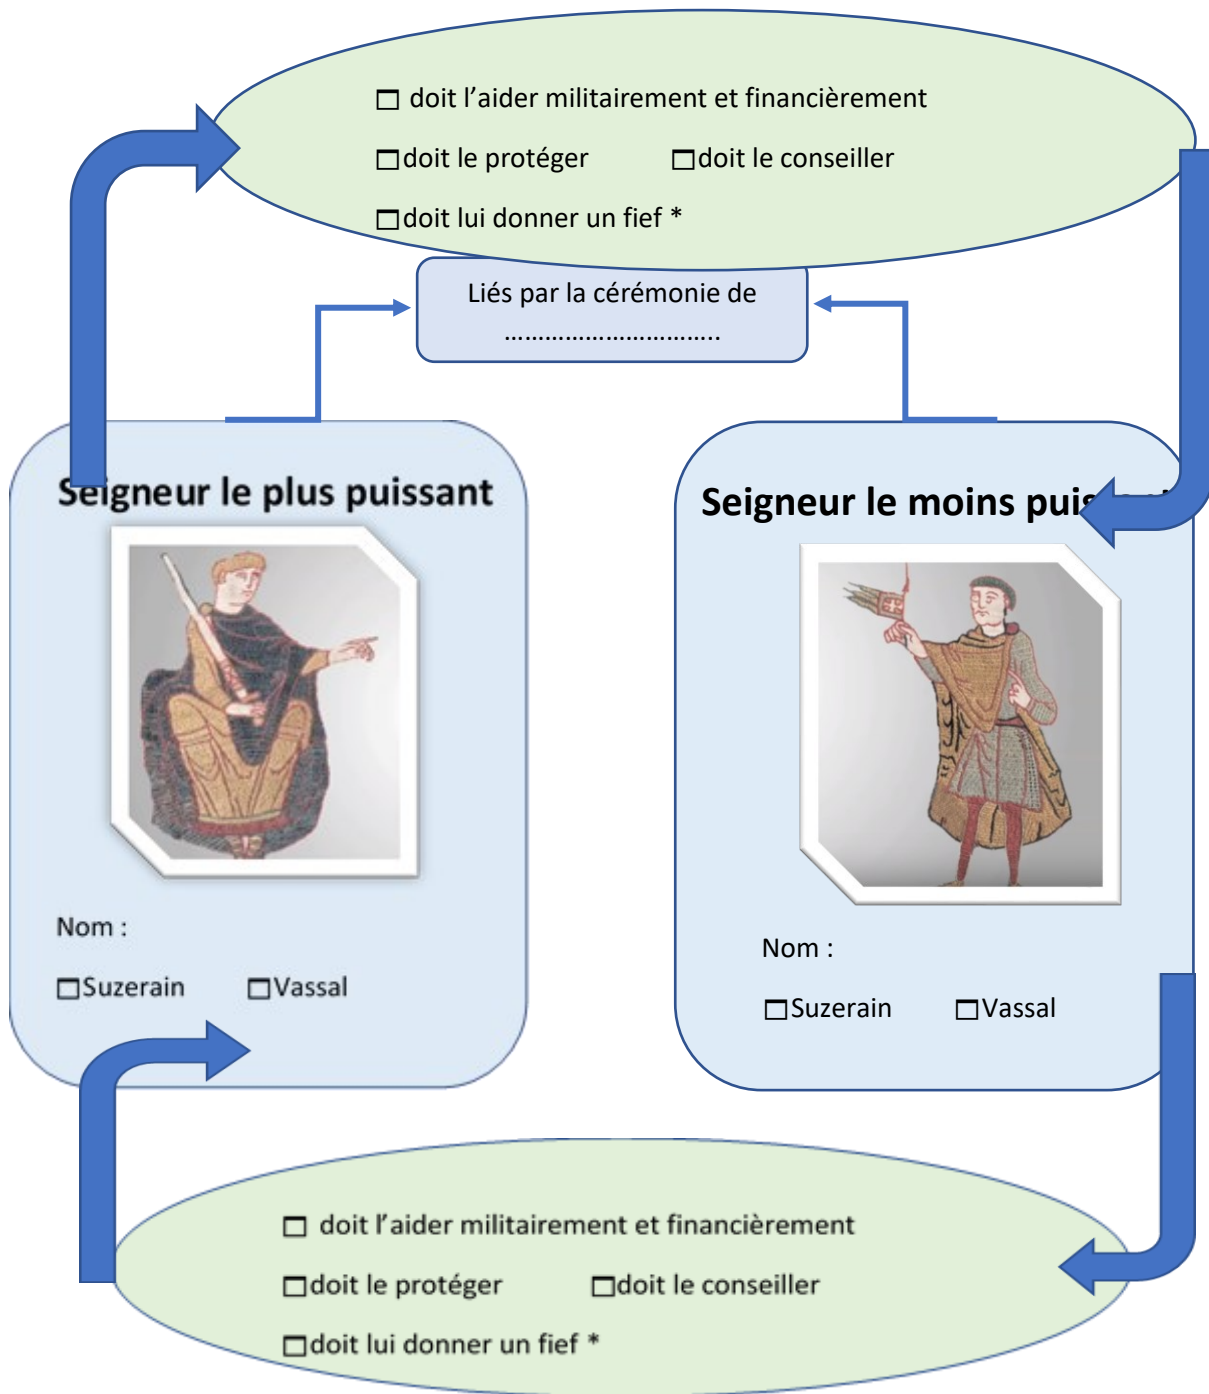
☐ doit l’aider militairement et financièrement

☐doit le protéger ☐doit le conseiller

☐doit lui donner un fief *

Liés par la cérémonie de ……………………………

Seigneur le plus puissant

Nom :

☐Suzerain ☐Vassal

Seigneur le moins puis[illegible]

Nom :

☐Suzerain ☐Vassal

☐ doit l’aider militairement et financièrement

☐doit le protéger ☐doit le conseiller

☐doit lui donner un fief *